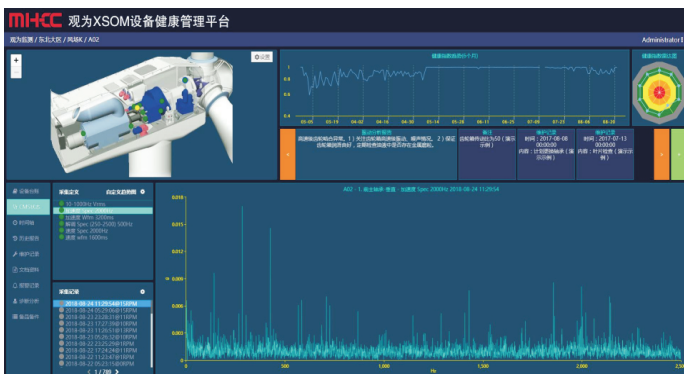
MHCC 观为XSOM设备健康管理平台

观为监测 / 东北大区 / 风场K / A02

Administrator

+
-

设置

健康指数曲线(小时)

1

0.6

0.2

03-05 03-19 04-02 04-16 04-30 05-14 05-28 06-11 06-25 07-09 07-23 08-06 08-20

健康指数雷达图

振动分析报告

间高速级轴承异常。1）对已齿轮箱高速级振动、噪声情况。2）保证齿轮箱润滑良好，定期检查润滑中是否存在金属颗粒。

提示

齿轮箱传动比为50（演示示例）

维护记录

时间：2017-08-08 00:00:00

内容：计划更换轴承（演示示例）

维护记录

时间：2017-07-13 00:00:00

内容：叶片检修（演示示例）

设备分析

振动分析

时间域

历史报告

维护记录

文档资料

报警记录

诊断分析

备品备件

采集定义

自定义后图表

10-1000Hz Vrms

加速度 Wfm 3200ms

频谱 Spec 2000Hz

速度 Wfm 1600ms

采集记录

2018-08-24 11:29:54

2018-08-24 05:29:06

2018-08-23 23:28:29

2018-08-23 17:27:09

2018-08-23 11:26:51

2018-08-23 05:26:32

2018-08-22 23:25:29

2018-08-22 17:24:26

2018-08-22 11:24:16

2018-08-22 05:23:15

1 / 200

A02 - 1. 低主轴承-垂直 - 加速度 Spec 2000Hz 2018-08-24 11:29:54

0.018

0.015

0.012

0.009

0.006

0.003

0

0 500 1,000 1,500 2,000 2,500

Hz